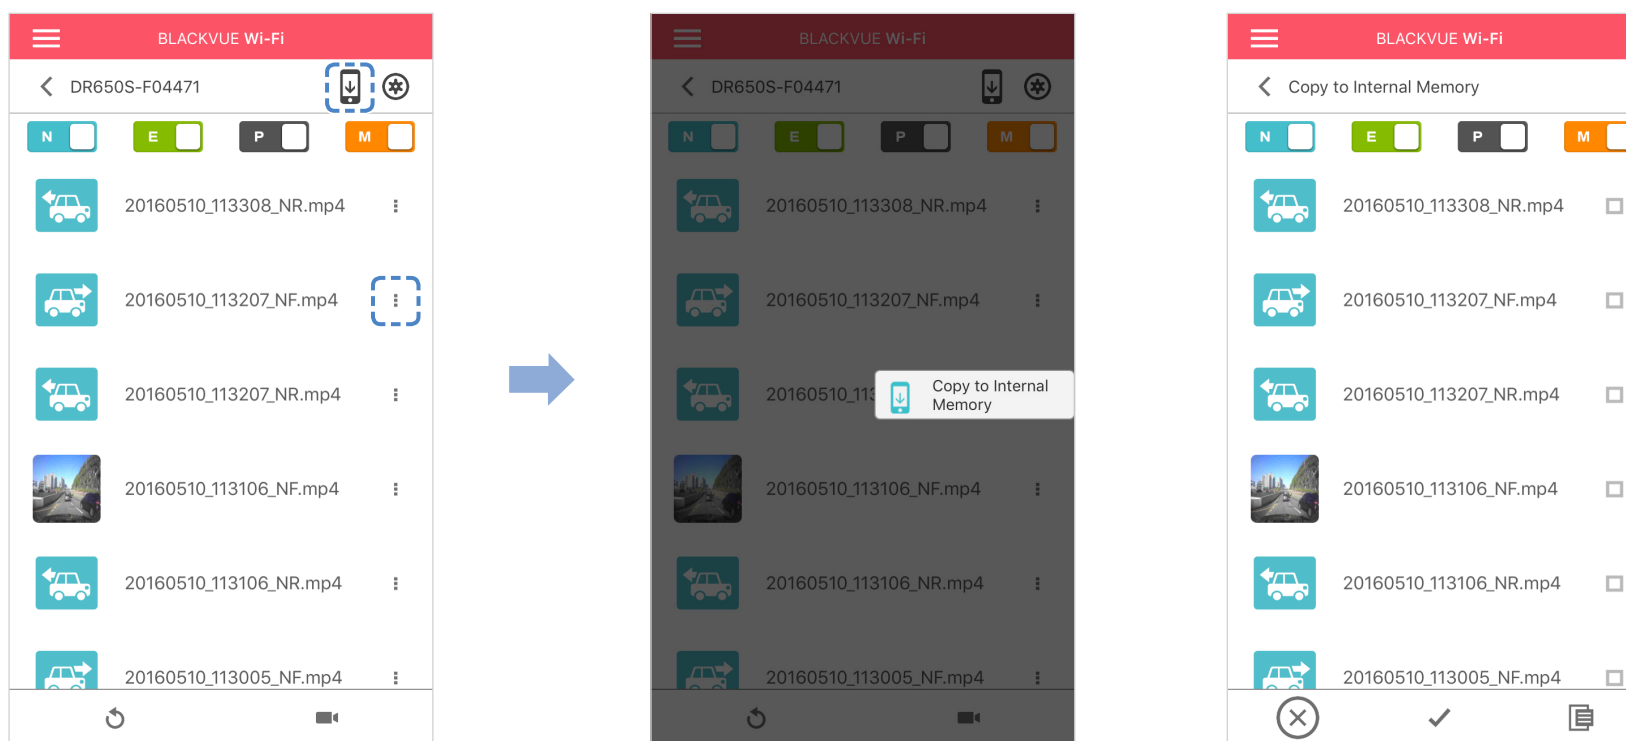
BLACKVUE Wi-Fi

DR650S-F04471

N E P M

20160510_113308_NR.mp4

20160510_113207_NF.mp4

20160510_113207_NR.mp4

20160510_113106_NF.mp4

20160510_113106_NR.mp4

20160510_113005_NF.mp4

BLACKVUE Wi-Fi

DR650S-F04471

N E P M

20160510_113308_NR.mp4

20160510_113207_NF.mp4

20160510_113

Copy to Internal Memory

20160510_113106_NF.mp4

20160510_113106_NR.mp4

20160510_113005_NF.mp4

BLACKVUE Wi-Fi

Copy to Internal Memory

N E P M

20160510_113308_NR.mp4

20160510_113207_NF.mp4

20160510_113207_NR.mp4

20160510_113106_NF.mp4

20160510_113106_NR.mp4

20160510_113005_NF.mp4